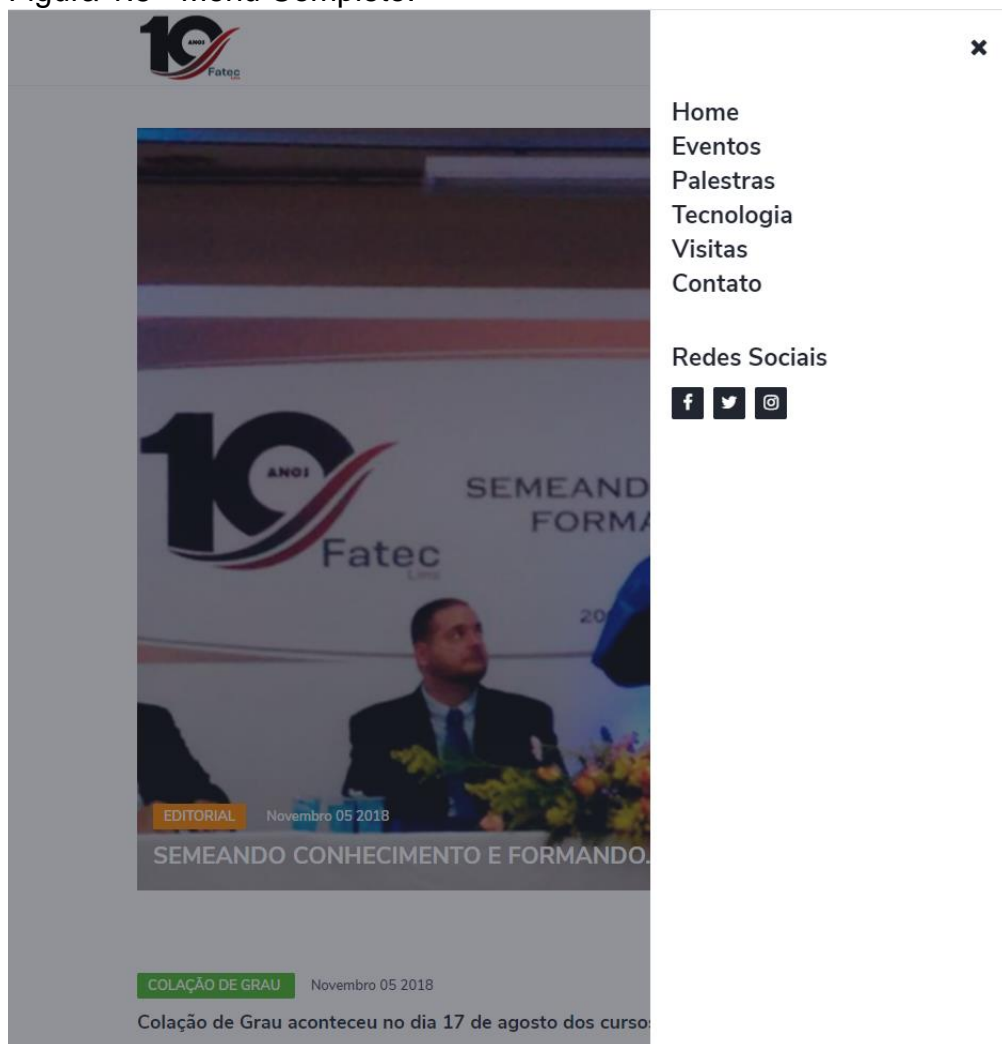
Figura 10 - Menu Completo.

10 ANOS Fatec

Home
Eventos
Palestras
Tecnologia
Visitas
Contato

Redes Sociais

10 ANOS Fatec

SEMEAND
FORMA

20

EDITORIAL Novembro 05 2018

SEMEANDO CONHECIMENTO E FORMANDO.

COLAÇÃO DE GRAU Novembro 05 2018

Colação de Grau aconteceu no dia 17 de agosto dos cursos